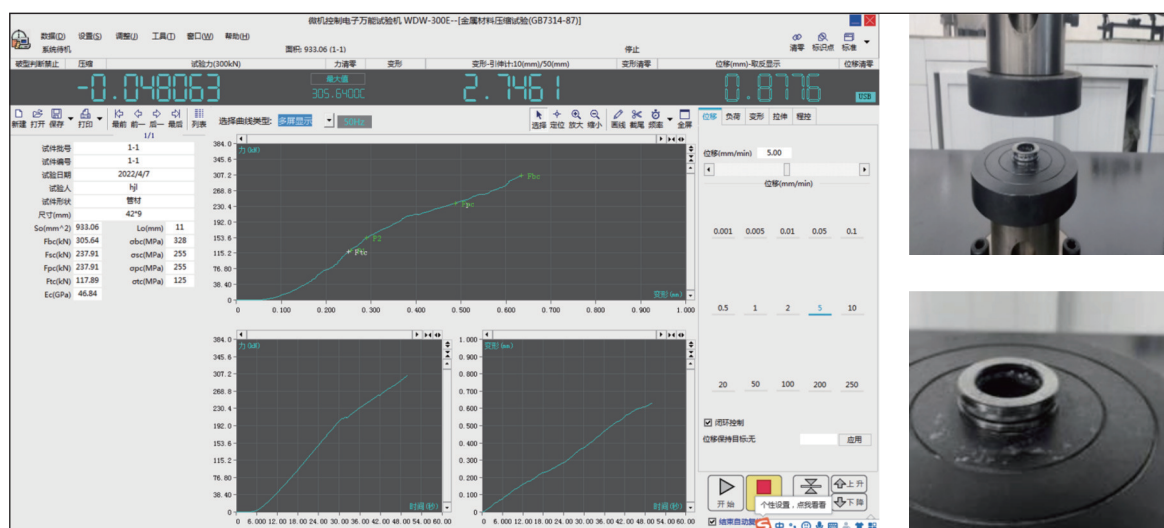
微机控制电子万能试验机 WDW-300E--[金属材料压缩试验(GB7314-87)]

数据(D) 设置(S) 调整(J) 工具(T) 窗口(W) 帮助(H)
系统待机
面积: 933.06 (1-1)
停止
清零 标识点 标准

硬型判断禁止 压缩 试验力(300kN) 力清零 变形 变形-引伸计:10(mm)/50(mm) 变形清零 位移(mm)-取反显示 位移清零

-0.048063
峰值
305.6400C
2.7461
0.8776
USB

新建 打开 保存 打印 最前 前一 后一 最后 列表 选择曲线类型: 多屏显示 50Hz 选择 定位 放大 缩小 画线 截尾 操作 全屏

1/1

| 试件批号 | 1-1 | | |
|---|---|---|---|
| 试件编号 | 1-1 | | |
| 试验日期 | 2022/4/7 | | |
| 试验人 | hjl | | |
| 试样形状 | 管材 | | |
| 尺寸(mm) | 42*9 | | |
| So(mm^2) | 933.06 | Lo(mm) | 11 |
| Fbc(kN) | 305.64 | σbc(MPa) | 328 |
| Fsc(kN) | 237.91 | σsc(MPa) | 255 |
| Fpc(kN) | 237.91 | σpc(MPa) | 255 |
| Ftc(kN) | 117.89 | σtc(MPa) | 125 |
| Ec(GPa) | 46.84 | | |

力 (kN)
384.0 345.6 307.2 268.8 230.4 192.0 153.6 115.2 76.80 38.40 0
Fbc Fpc F2 Ftc
变形 (mm)
0 0.100 0.200 0.300 0.400 0.500 0.600 0.700 0.800 0.900 1.000

力 (kN)
384.0 345.6 307.2 268.8 230.4 192.0 153.6 115.2 76.80 38.40 0
时间 (秒)
0 6.000 12.00 18.00 24.00 30.00 36.00 42.00 48.00 54.00 60.00

变形 (mm)
1.000 0.900 0.800 0.700 0.600 0.500 0.400 0.300 0.200 0.100 0
时间 (秒)
0 6.000 12.00 18.00 24.00 30.00 36.00 42.00 48.00 54.00 60.00

位移 负荷 变形 拉伸 程控
位移(mm/min) 5.00
位移(mm/min)
0.001 0.005 0.01 0.05 0.1
0.5 1 2 5 10
20 50 100 200 250
闭环控制
位移保持目标:无 应用
开始 个性设置，点我看看 上升 下降
结束自动